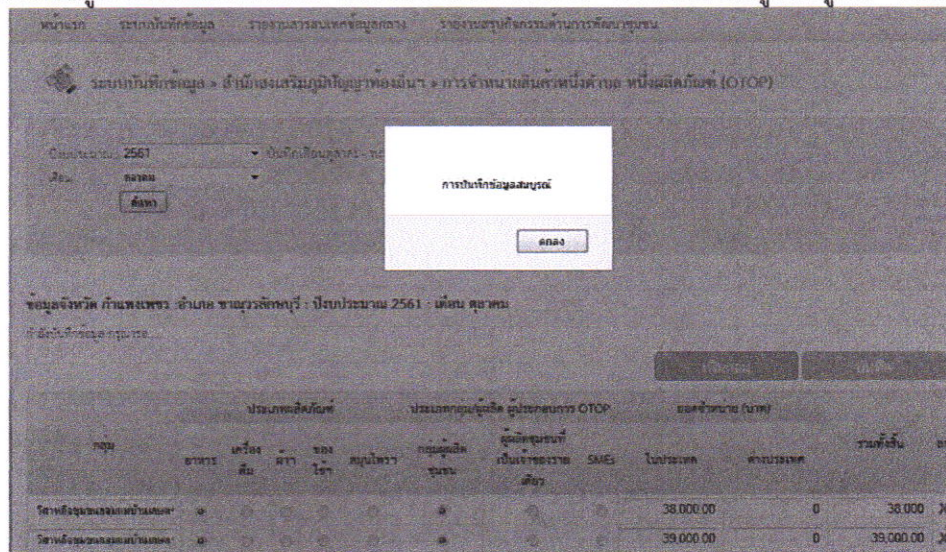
หน้าแรก ระบบบันทึกข้อมูล รายงานสารสนเทศข้อมูลกลาง รายงานสรุปกิจกรรมด้านการพัฒนาชุมชน

ระบบบันทึกข้อมูล » สำนักเสริมภูมิปัญญาท้องถิ่น » การจำหน่ายสินค้าหนึ่งตำบล หนึ่งผลิตภัณฑ์ (OTOP)

ปีงบประมาณ 2561 ▾ บันทึกเดือน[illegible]
เดือน ตุลาคม ▾
ค้นหา

การบันทึกข้อมูลสมบูรณ์

ตกลง

ข้อมูลจังหวัด กำแพงเพชร อำเภอ ขาณุวรลักษบุรี : ปีงบประมาณ 2561 : เดือน ตุลาคม

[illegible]

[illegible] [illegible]

| กลุ่ม | ประเภทผลิตภัณฑ์ | | | | | ประเภทกลุ่มผู้ผลิต ผู้ประกอบการ OTOP | | | ยอดจำหน่าย (บาท) | | รวมทั้งสิ้น | |
|---|---|---|---|---|---|---|---|---|---|---|---|---|
| | อาหาร | เครื่องดื่ม | ผ้า | ของใช้ | สมุนไพร | กลุ่มผู้ผลิตชุมชน | ผู้ผลิตชุมชนที่เป็นเจ้าของรายเดียว | SMEs | ในประเทศ | ต่างประเทศ | | |
| วิสาหกิจชุมชนกลุ่มแม่บ้านเกษต | | | | | | | | | 38,000.00 | 0 | 38,000 | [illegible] |
| วิสาหกิจชุมชนกลุ่มแม่บ้านเกษต | | | | | | | | | 39,000.00 | 0 | 39,000.00 | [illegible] |